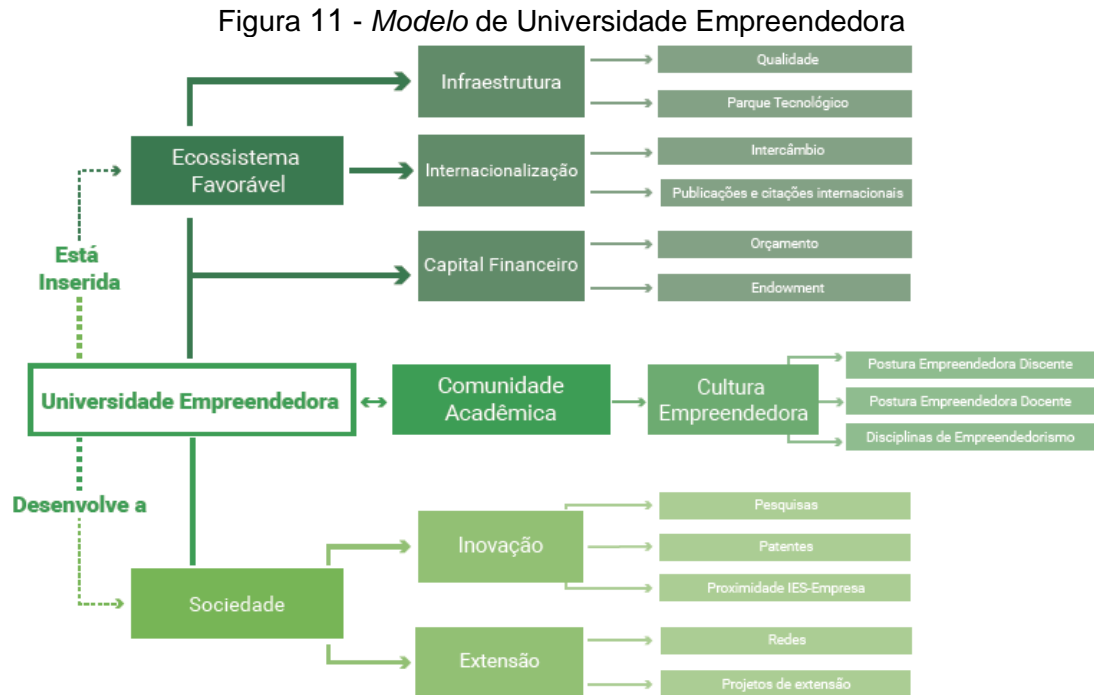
Figura 11 - *Modelo* de Universidade Empreendedora

Ecossistema Favorável

Infraestrutura

Qualidade

Parque Tecnológico

Internacionalização

Intercâmbio

Publicações e citações internacionais

Capital Financeiro

Orçamento

Endowment

Está Inserida

Universidade Empreendedora

Comunidade Acadêmica

Cultura Empreendedora

Postura Empreendedora Discente

Postura Empreendedora Docente

Disciplinas de Empreendedorismo

Desenvolve a

Sociedade

Inovação

Pesquisas

Patentes

Proximidade IES-Empresa

Extensão

Redes

Projetos de extensão